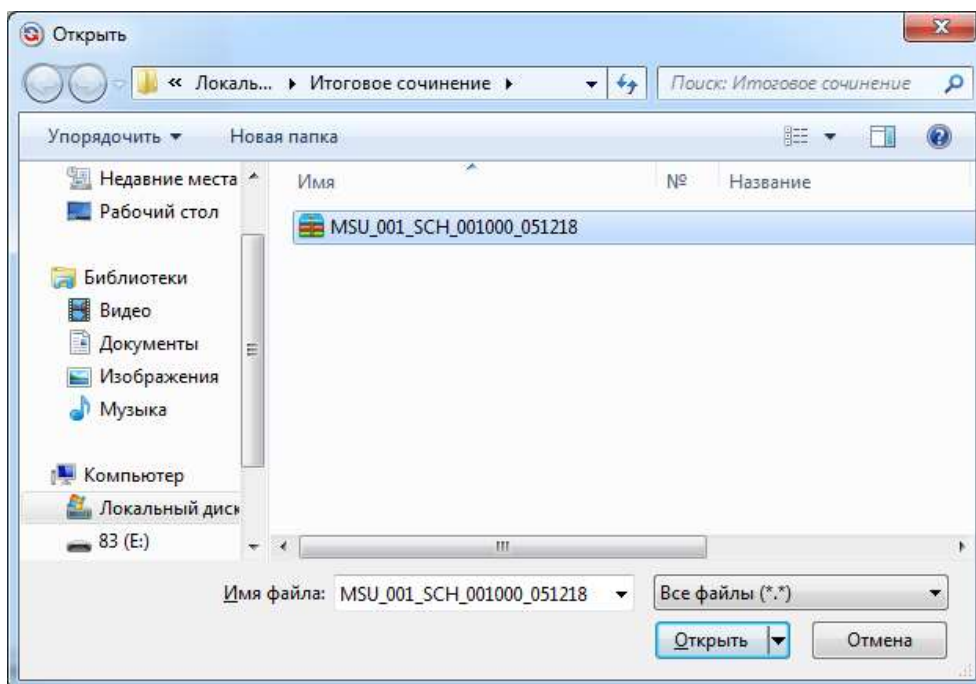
Открыть

« Локаль... ▸ Итоговое сочинение ▸

Поиск: Итоговое сочинение

Упорядочить ▾ Новая папка

Недавние места
Рабочий стол

Библиотеки
Видео
Документы
Изображения
Музыка

Компьютер
Локальный диск
83 (E:)

Имя | № | Название
MSU_001_SCH_001000_051218

Имя файла: MSU_001_SCH_001000_051218

Все файлы (*.*)

Открыть

Отмена